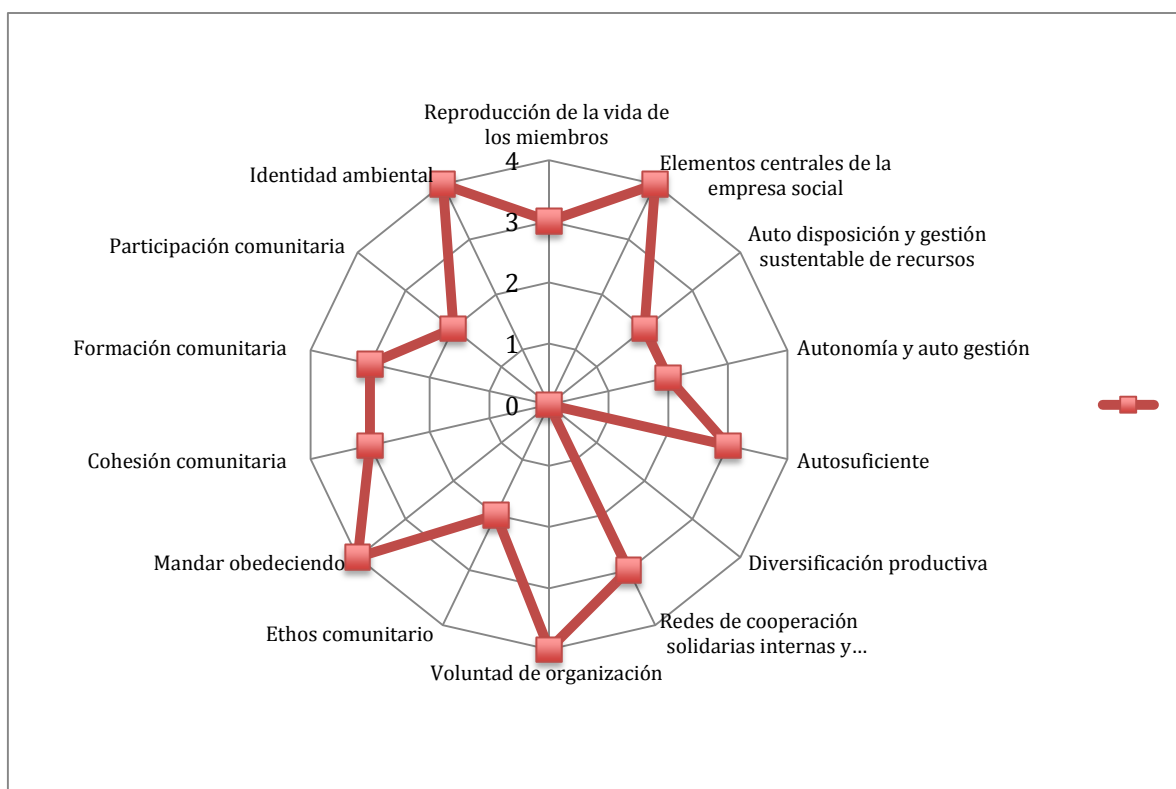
Reproducción de la vida de los miembros

Elementos centrales de la empresa social

Auto disposición y gestión sustentable de recursos

Autonomía y auto gestión

Autosuficiente

Diversificación productiva

Redes de cooperación solidarias internas y…

Voluntad de organización

Ethos comunitario

Mandar obedeciendo

Cohesión comunitaria

Formación comunitaria

Participación comunitaria

Identidad ambiental

4
3
2
1
0